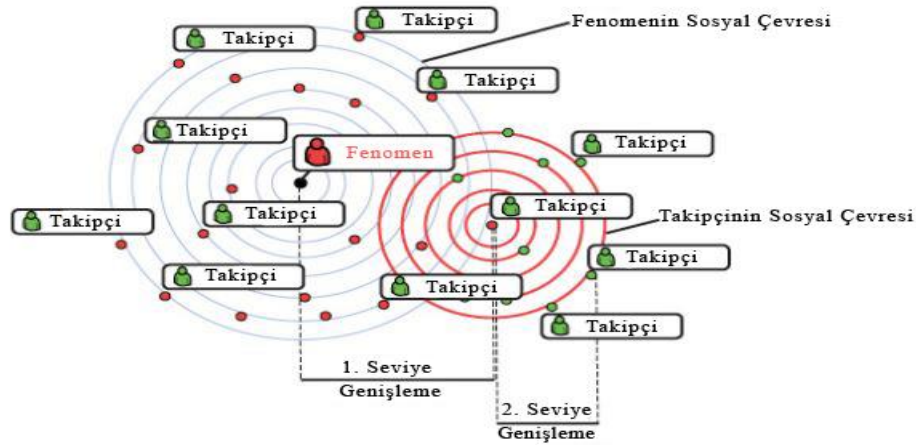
Takipçi

Fenomenin Sosyal Çevresi

Takipçi

Takipçi

Takipçi

Takipçi

Fenomen

Takipçi

Takipçi

Takipçi

Takipçinin Sosyal Çevresi

Takipçi

Takipçi

Takipçi

Takipçi

1. Seviye Genişleme

2. Seviye Genişleme